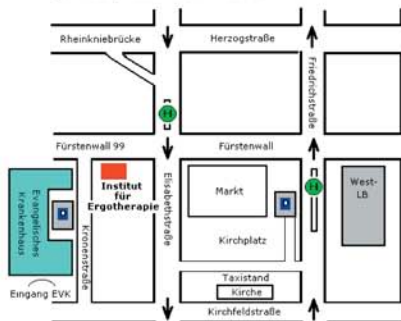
Rheinkniebrücke
Herzogstraße
Friedrichstraße
H
Fürstenwall 99
Fürstenwall
Institut für Ergotherapie
Elisabethstraße
Markt
H
West-LB
Evangelisches Krankenhaus
Kronenstraße
Kirchplatz
Taxistand
Kirche
Eingang EVK
Kirchfeldstraße